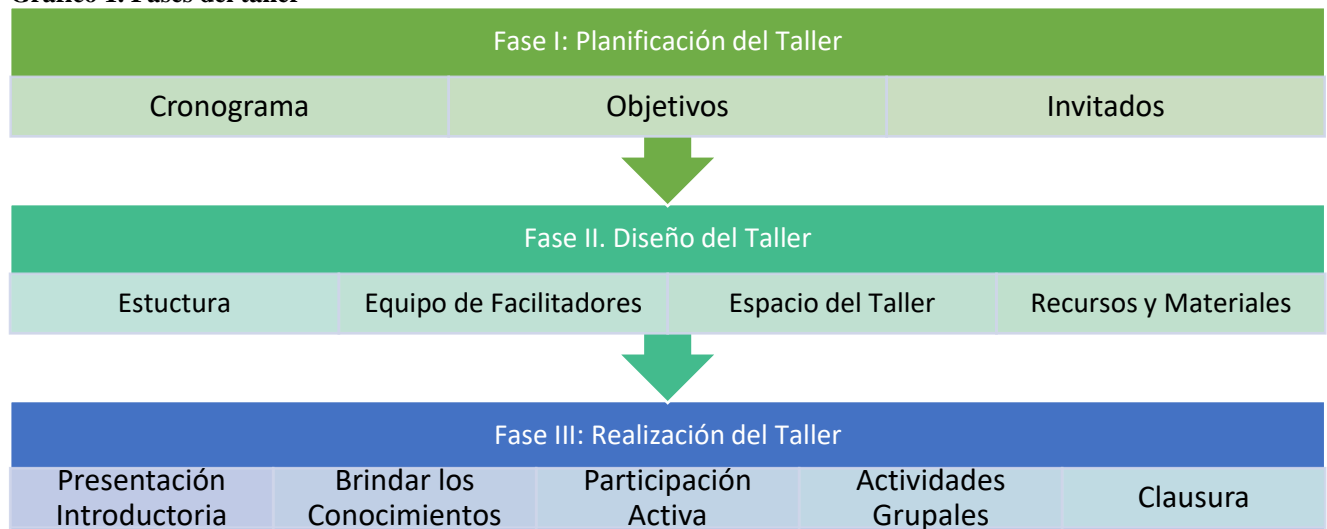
Gráfico 1. Fases del taller

Fase I: Planificación del Taller

Cronograma

Objetivos

Invitados

Fase II. Diseño del Taller

Estuctura

Equipo de Facilitadores

Espacio del Taller

Recursos y Materiales

Fase III: Realización del Taller

Presentación Introductoria

Brindar los Conocimientos

Participación Activa

Actividades Grupales

Clausura